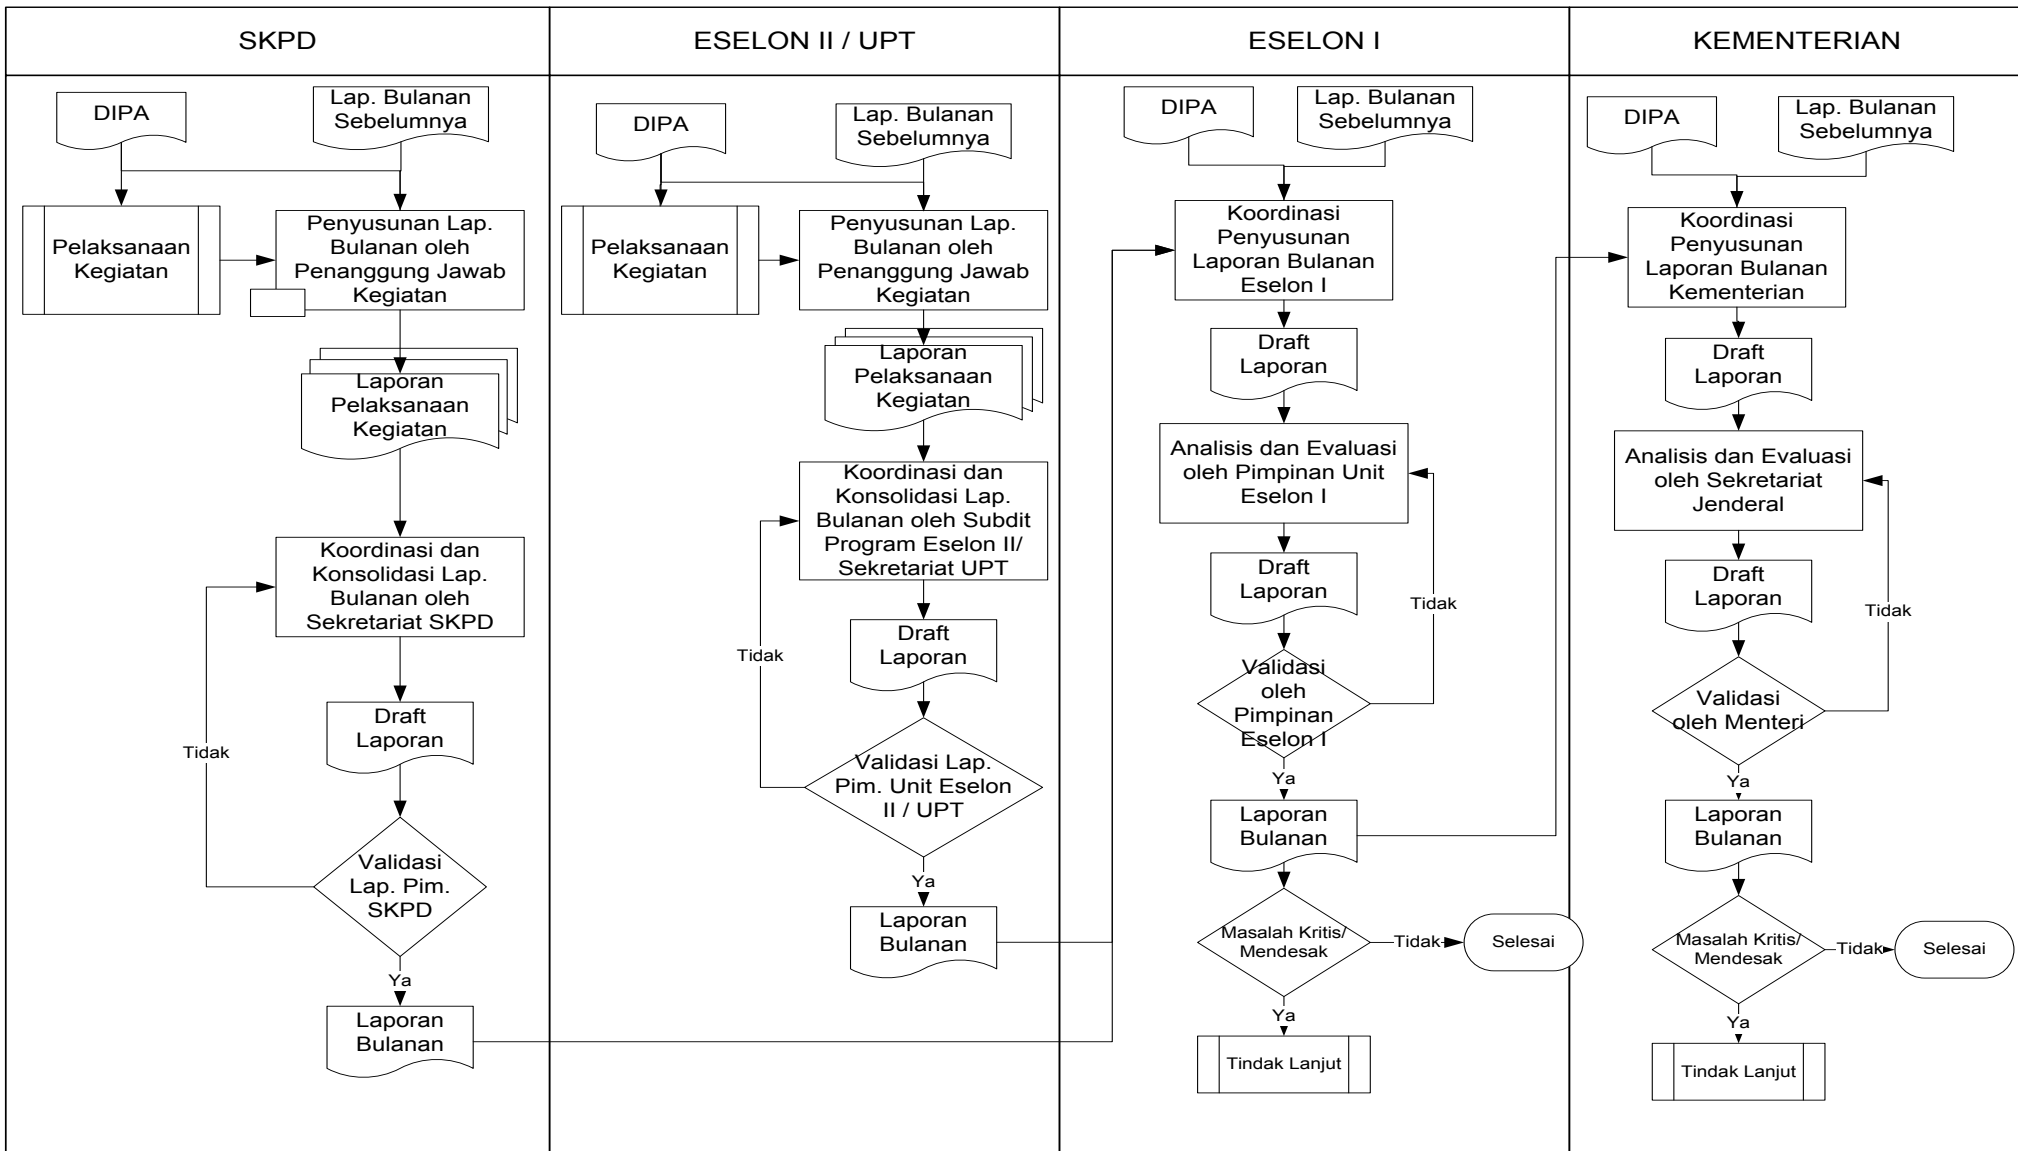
SKPD

DIPA

Lap. Bulanan Sebelumnya

Pelaksanaan Kegiatan

Penyusunan Lap. Bulanan oleh Penanggung Jawab Kegiatan

Laporan Pelaksanaan Kegiatan

Koordinasi dan Konsolidasi Lap. Bulanan oleh Sekretariat SKPD

Draft Laporan

Tidak

Validasi Lap. Pim. SKPD

Ya

Laporan Bulanan

ESELON II / UPT

DIPA

Lap. Bulanan Sebelumnya

Pelaksanaan Kegiatan

Penyusunan Lap. Bulanan oleh Penanggung Jawab Kegiatan

Laporan Pelaksanaan Kegiatan

Koordinasi dan Konsolidasi Lap. Bulanan oleh Subdit Program Eselon II/ Sekretariat UPT

Draft Laporan

Tidak

Validasi Lap. Pim. Unit Eselon II / UPT

Ya

Laporan Bulanan

ESELON I

DIPA

Lap. Bulanan Sebelumnya

Koordinasi Penyusunan Laporan Bulanan Eselon I

Draft Laporan

Analisis dan Evaluasi oleh Pimpinan Unit Eselon I

Draft Laporan

Tidak

Validasi oleh Pimpinan Eselon I

Ya

Laporan Bulanan

Masalah Kritis/ Mendesak

Tidak

Selesai

Ya

Tindak Lanjut

KEMENTERIAN

DIPA

Lap. Bulanan Sebelumnya

Koordinasi Penyusunan Laporan Bulanan Kementerian

Draft Laporan

Analisis dan Evaluasi oleh Sekretariat Jenderal

Draft Laporan

Tidak

Validasi oleh Menteri

Ya

Laporan Bulanan

Masalah Kritis/ Mendesak

Tidak

Selesai

Ya

Tindak Lanjut